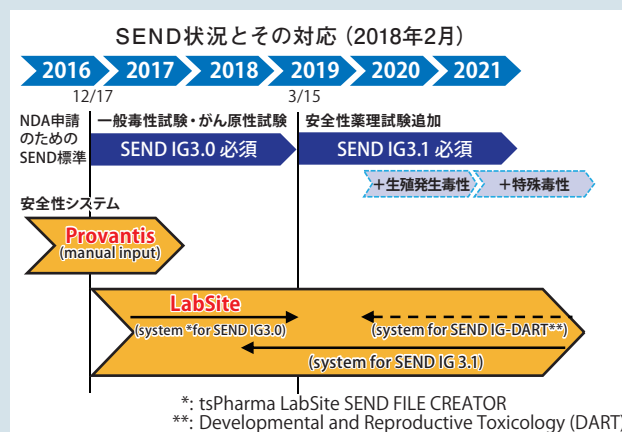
SEND状況とその対応（2018年2月）

2016 2017 2018 2019 2020 2021

12/17

3/15

NDA申請のためのSEND標準

一般毒性試験・がん原性試験

SEND IG3.0 必須

安全性薬理試験追加

SEND IG3.1 必須

＋生殖発生毒性

＋特殊毒性

安全性システム

Provantis (manual input)

LabSite

(system *for SEND IG3.0)

(system for SEND IG-DART**)

(system for SEND IG 3.1)

*: tsPharma LabSite SEND FILE CREATOR

**: Developmental and Reproductive Toxicology (DART)